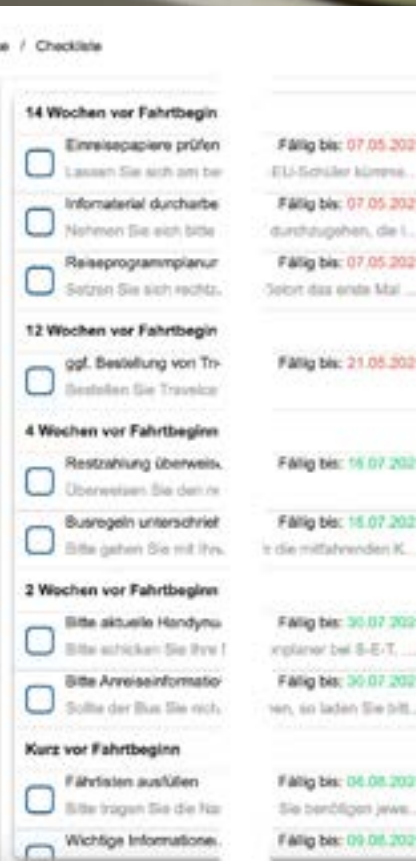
e / Checkliste

14 Wochen vor Fahrtbegin

Einreisepapiere prüfen
Lassen Sie sich am be
Fällig bis: 07.05.202
EU-Schüler können...

Infomaterial durcharbe
Nehmen Sie sich bitte
Fällig bis: 07.05.202
durchzugehen, die i...

Reiseprogrammplanur
Setzen Sie sich rechtz...
Fällig bis: 07.05.202
Sofort das erste Mal ...

12 Wochen vor Fahrtbegin

ggf. Bestellung von Tr
Bestellen Sie Travelca
Fällig bis: 21.05.202

4 Wochen vor Fahrtbeginn

Restzahlung überweis
Überweisen Sie den re
Fällig bis: 16.07.202

Busregeln unterschriet
Bitte gehen Sie mit Ihre
Fällig bis: 16.07.202
r die mitfahrenden K...

2 Wochen vor Fahrtbeginn

Bitte aktuelle Handynu
Bitte schicken Sie Ihre l
Fällig bis: 30.07.202
nplaner bei S-E-T, ...

Bitte Anreiseinformatio
Sollte der Bus Sie nich
Fällig bis: 30.07.202
en, so laden Sie bitt...

Kurz vor Fahrtbeginn

Fährlisten ausfüllen
Bitte tragen Sie die Na
Fällig bis: 06.08.202
Sie benötigen jewe...

Wichtige Informatione
Fällig bis: 09.08.202